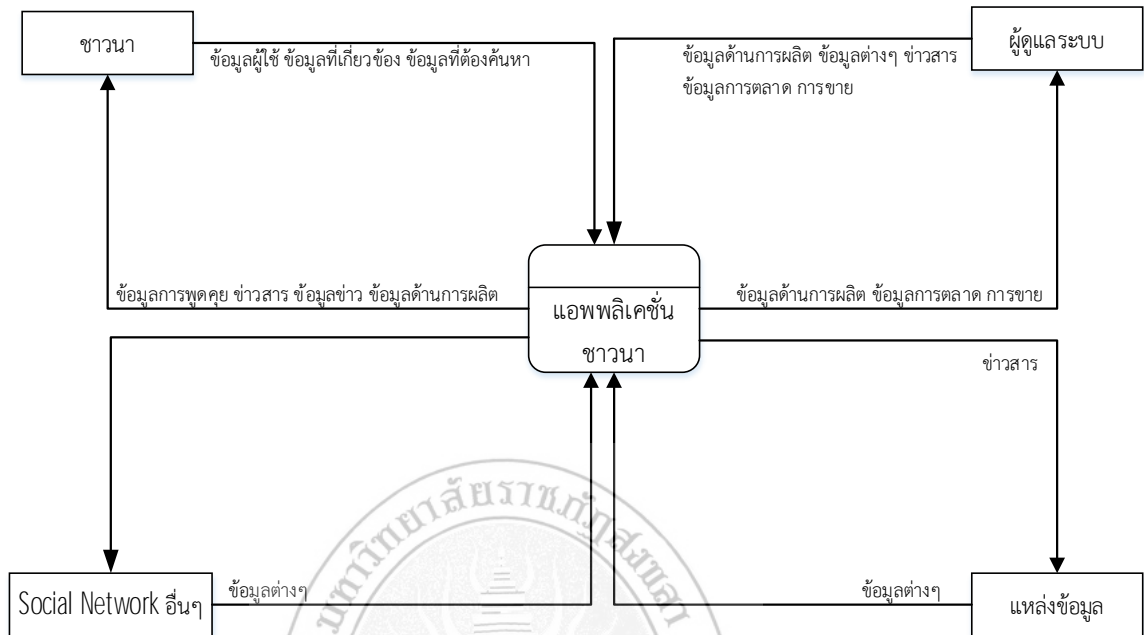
ชาวนา

ข้อมูลผู้ใช้ ข้อมูลที่เกี่ยวข้อง ข้อมูลที่ต้องค้นหา

ข้อมูลด้านการผลิต ข้อมูลต่างๆ ข่าวสาร ข้อมูลการตลาด การขาย

ผู้ดูแลระบบ

ข้อมูลการพูดคุย ข่าวสาร ข้อมูลข่าว ข้อมูลด้านการผลิต

แอพพลิเคชั่น ชาวนา

ข้อมูลด้านการผลิต ข้อมูลการตลาด การขาย

ข่าวสาร

Social Network อื่นๆ

ข้อมูลต่างๆ

ข้อมูลต่างๆ

แหล่งข้อมูล

มหาวิทยาลัยราชภัฏสงขลา